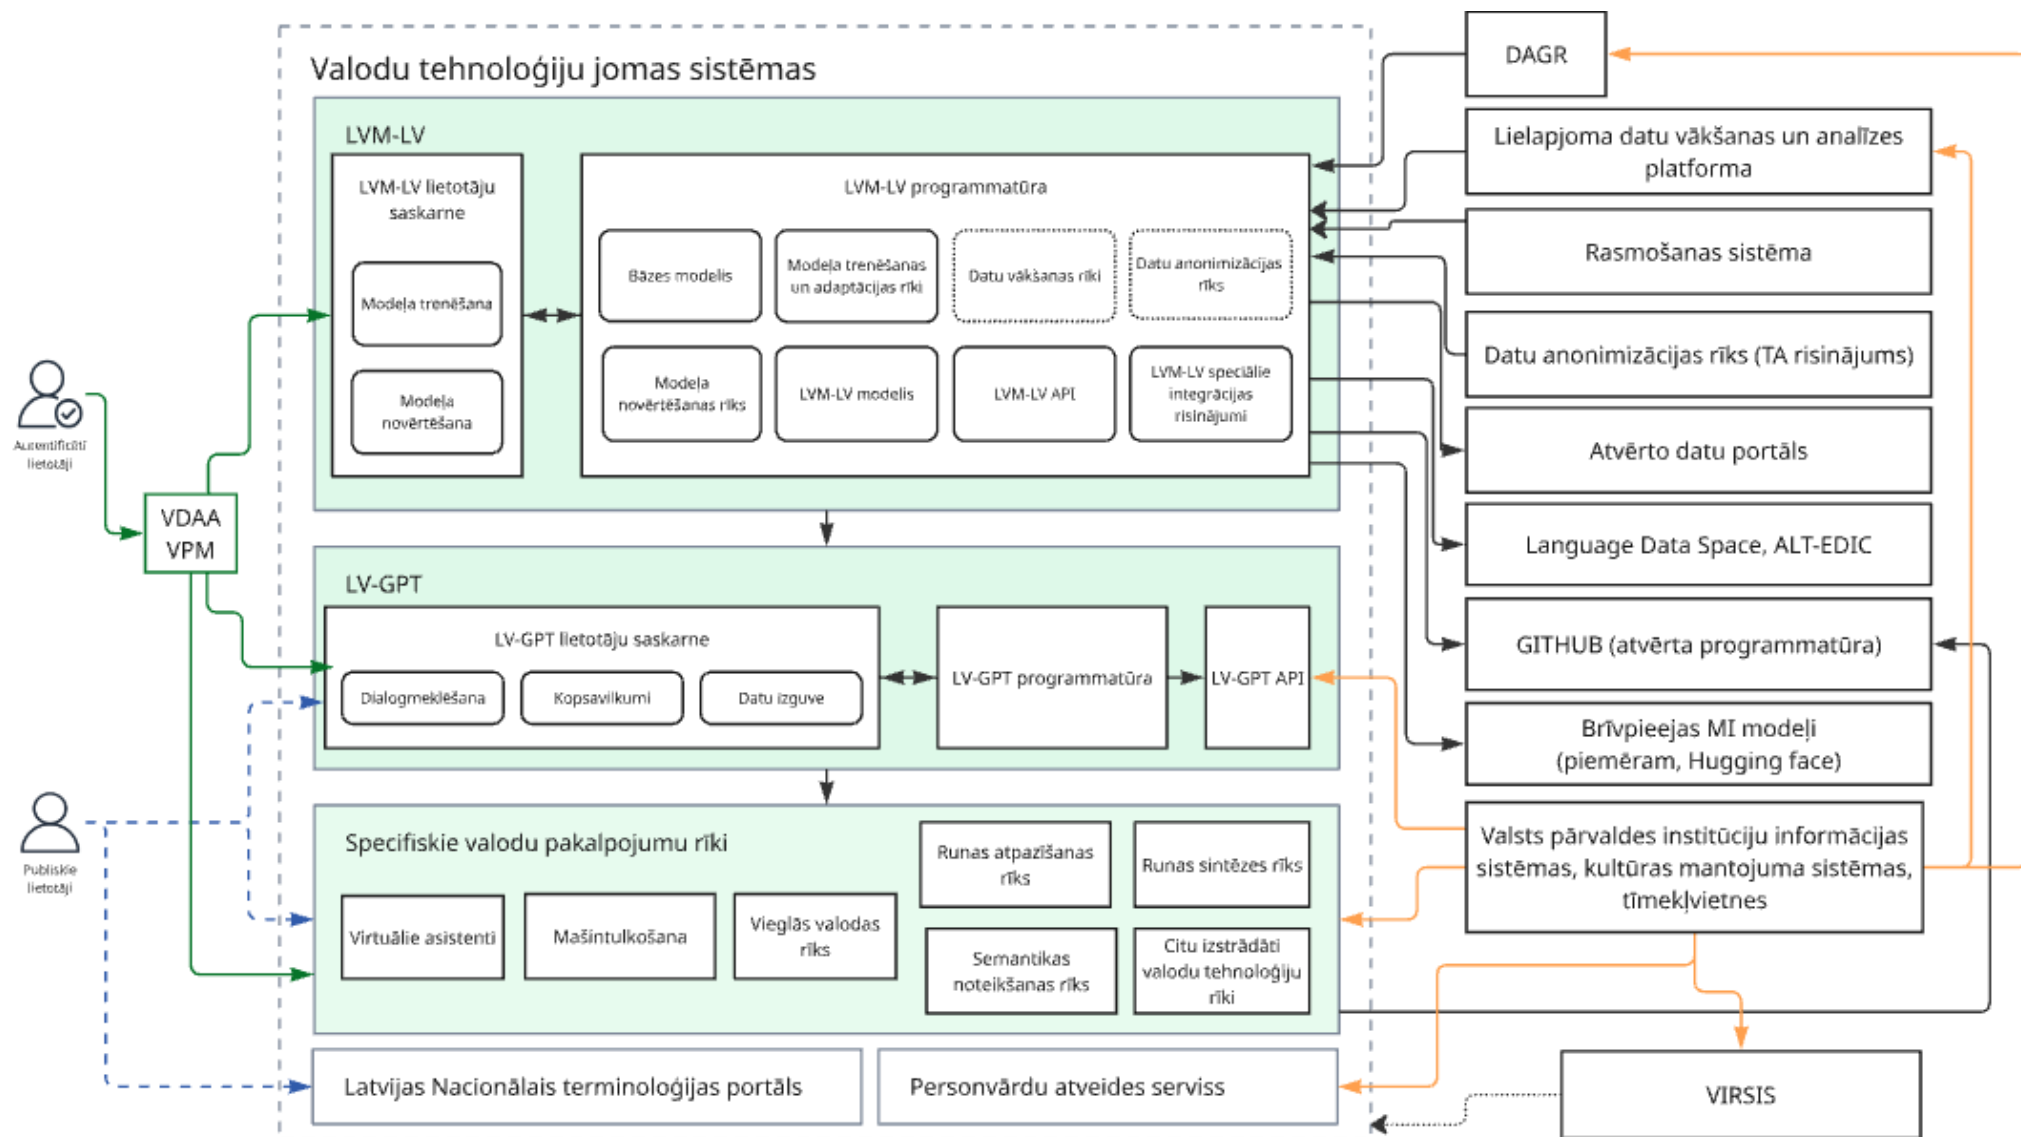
Valodu tehnoloģiju jomas sistēmas

LVM-LV

LVM-LV lietotāju saskarne

Modeļa trenēšana

Modeļa novērtēšana

LVM-LV programmatūra

Bāzes modelis

Modeļa trenēšanas un adaptācijas rīki

Datu vākšanas rīki

Datu anonimizācijas rīks

Modeļa novērtēšanas rīks

LVM-LV modelis

LVM-LV API

LVM-LV speciālie integrācijas risinājumi

Autentificēti lietotāji

VDAA VPM

LV-GPT

LV-GPT lietotāju saskarne

Dialogmeklēšana

Kopsavilkumi

Datu izguve

LV-GPT programmatūra

LV-GPT API

Publiskie lietotāji

Specifiskie valodu pakalpojumu rīki

Runas atpazīšanas rīks

Runas sintēzes rīks

Virtuālie asistenti

Mašīntulkošana

Vieglās valodas rīks

Semantikas noteikšanas rīks

Citu izstrādāti valodu tehnoloģiju rīki

Latvijas Nacionālais terminoloģijas portāls

Personvārdu atveides serviss

DAGR

Lielapjoma datu vākšanas un analīzes platforma

Rasmošanas sistēma

Datu anonimizācijas rīks (TA risinājums)

Atvērto datu portāls

Language Data Space, ALT-EDIC

GITHUB (atvērta programmatūra)

Brīvpieejas MI modeļi (piemēram, Hugging face)

Valsts pārvaldes institūciju informācijas sistēmas, kultūras mantojuma sistēmas, tīmekļvietnes

VIRSIS